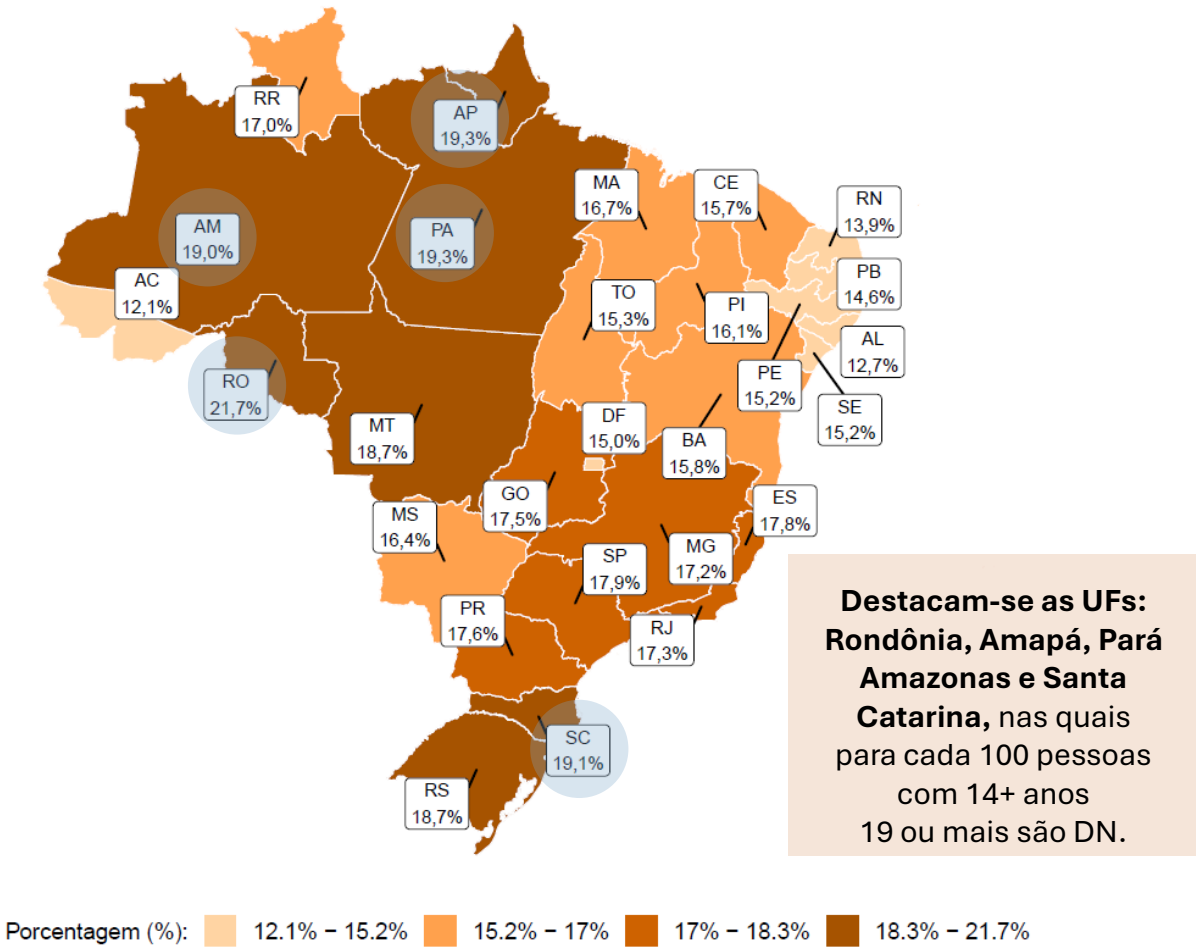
RR
17,0%

AP
19,3%

MA
16,7%

CE
15,7%

RN
13,9%

AM
19,0%

PA
19,3%

AC
12,1%

PB
14,6%

TO
15,3%

PI
16,1%

AL
12,7%

RO
21,7%

PE
15,2%

SE
15,2%

MT
18,7%

DF
15,0%

BA
15,8%

GO
17,5%

ES
17,8%

MS
16,4%

SP
17,9%

MG
17,2%

PR
17,6%

RJ
17,3%

SC
19,1%

RS
18,7%

**Destacam-se as UFs: Rondônia, Amapá, Pará Amazonas e Santa Catarina,** nas quais para cada 100 pessoas com 14+ anos 19 ou mais são DN.

Porcentagem (%): 12.1% – 15.2% 15.2% – 17% 17% – 18.3% 18.3% – 21.7%